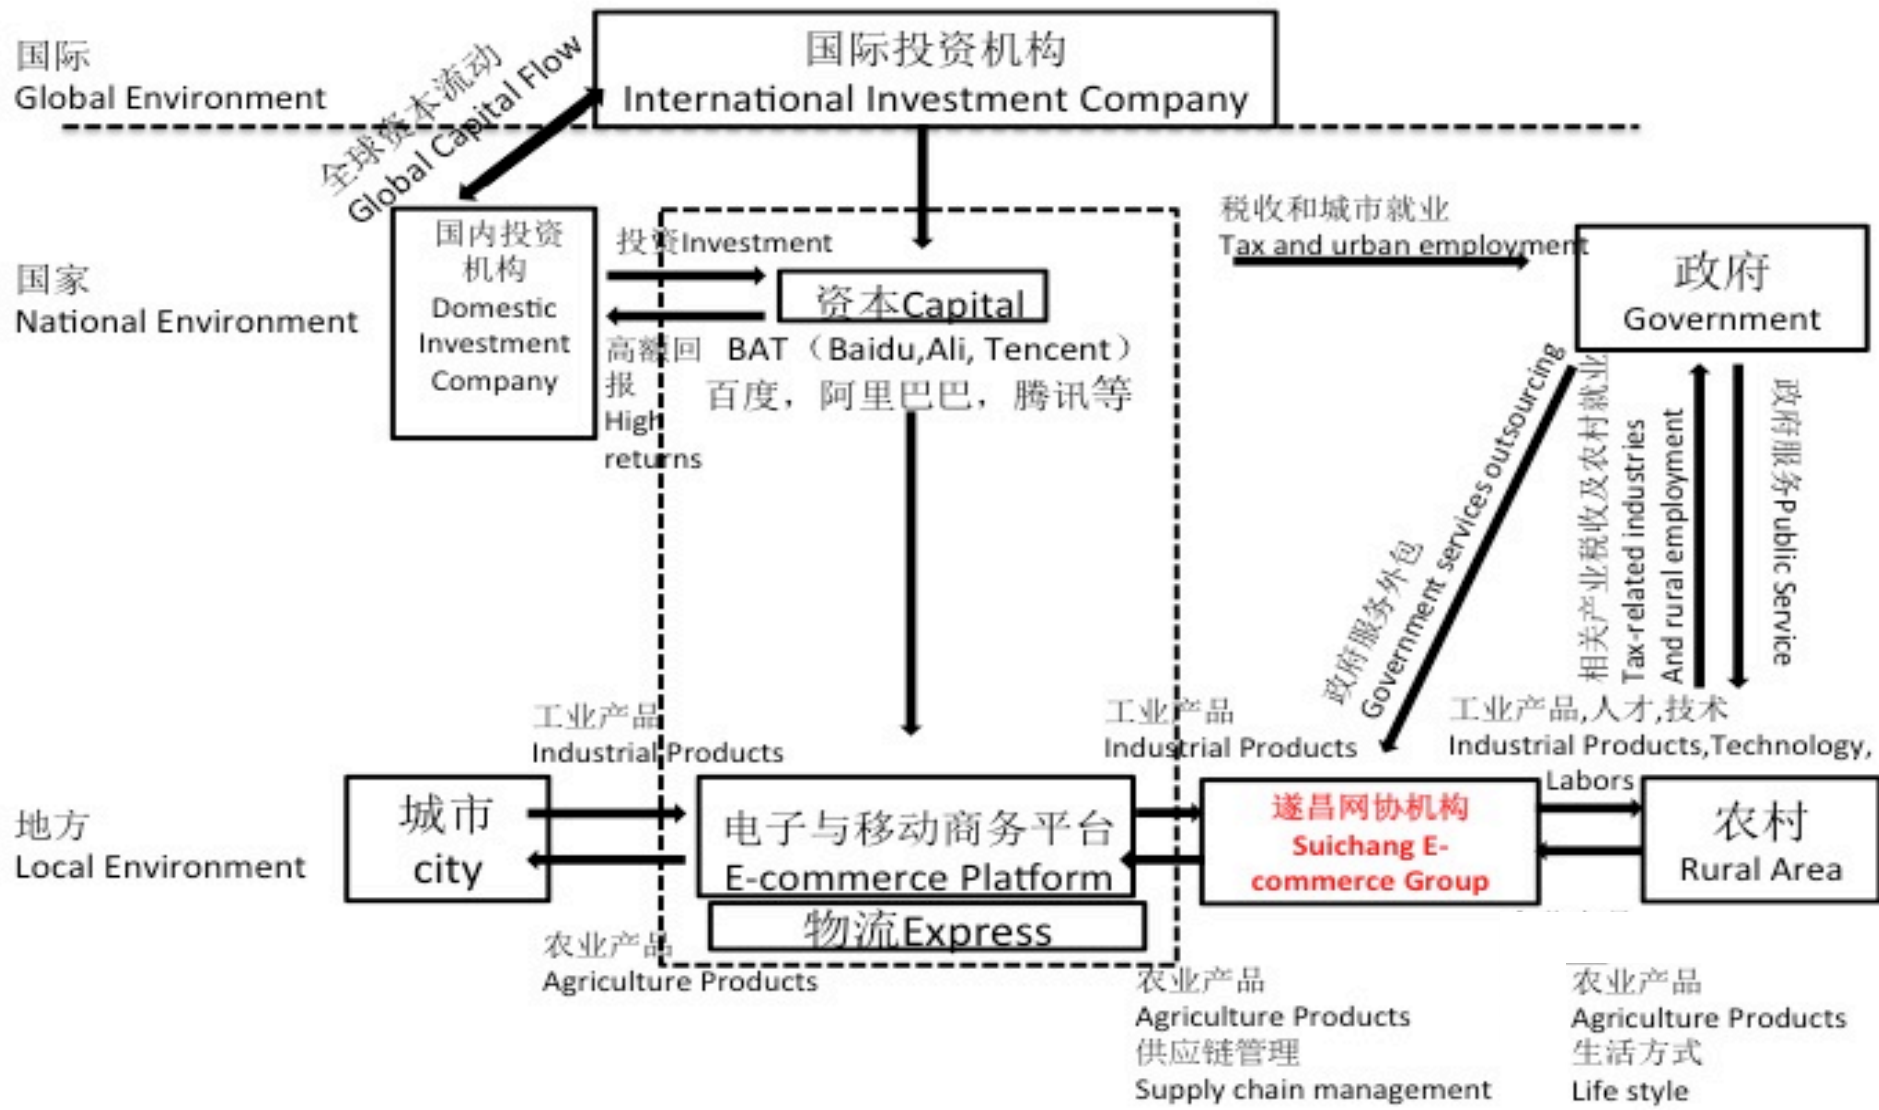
国际
Global Environment

全球资本流动
Global Capital Flow

国际投资机构
International Investment Company

国家
National Environment

国内投资机构
Domestic Investment Company

投资Investment

资本Capital

高额回报
High returns

BAT（Baidu,Ali, Tencent）
百度，阿里巴巴，腾讯等

税收和城市就业
Tax and urban employment

政府
Government

政府服务外包
Government services outsourcing

相关产业税收及农村就业
Tax-related industries
And rural employment

政府服务Public Service

工业产品
Industrial Products

工业产品
Industrial Products

工业产品,人才,技术
Industrial Products,Technology,
Labors

地方
Local Environment

城市
city

电子与移动商务平台
E-commerce Platform

物流Express

遂昌网协机构
Suichang E-commerce Group

农村
Rural Area

农业产品
Agriculture Products

农业产品
Agriculture Products
供应链管理
Supply chain management

农业产品
Agriculture Products
生活方式
Life style